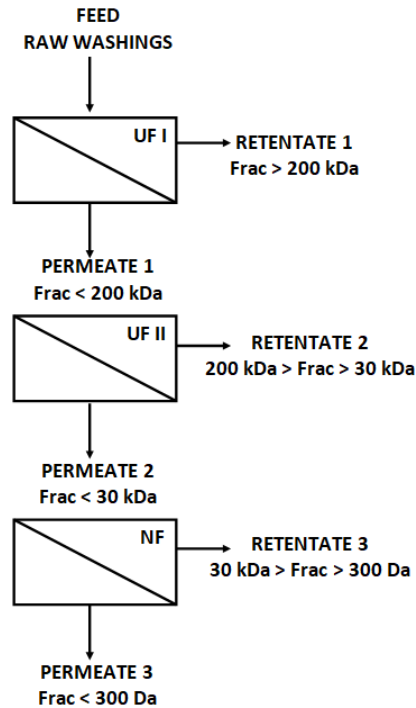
FEED
RAW WASHINGS

UF I

RETENTATE 1
Frac > 200 kDa

PERMEATE 1
Frac < 200 kDa

UF II

RETENTATE 2
200 kDa > Frac > 30 kDa

PERMEATE 2
Frac < 30 kDa

NF

RETENTATE 3
30 kDa > Frac > 300 Da

PERMEATE 3
Frac < 300 Da